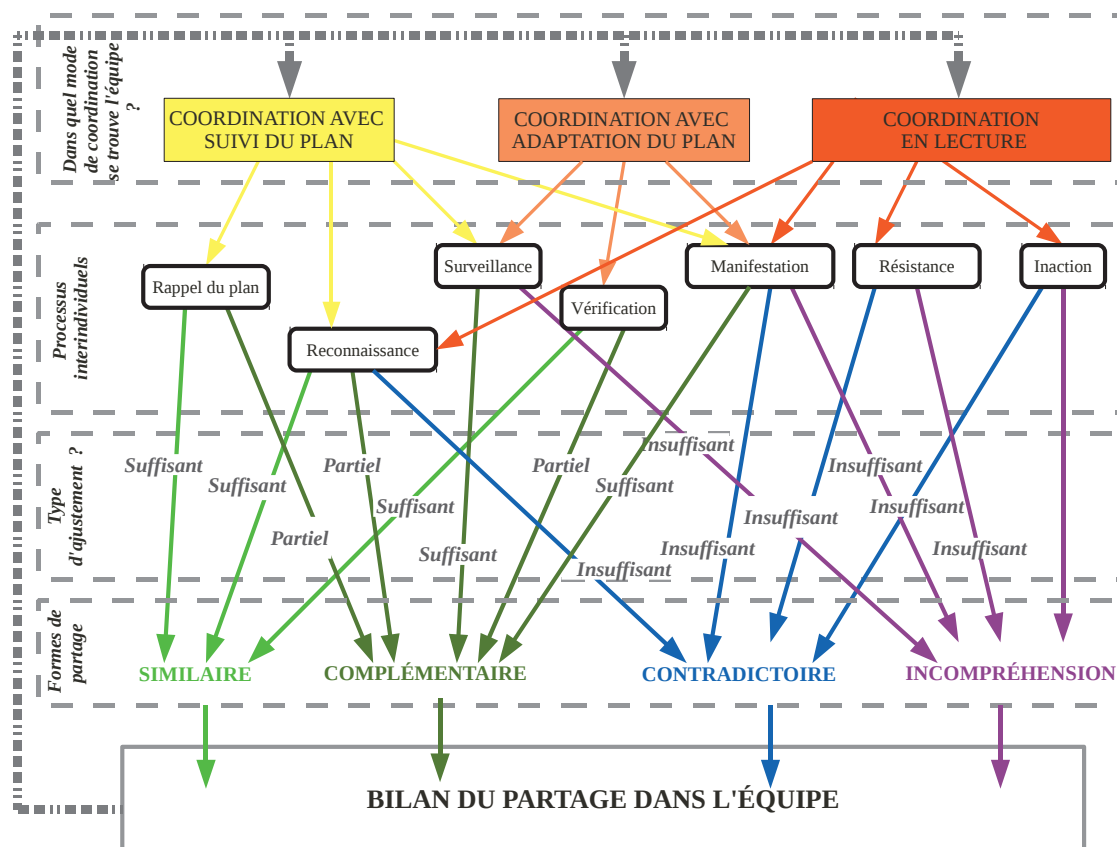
Dans quel mode de coordination se trouve l'équipe ?

COORDINATION AVEC SUIVI DU PLAN

COORDINATION AVEC ADAPTATION DU PLAN

COORDINATION EN LECTURE

Processus interindividuels

Rappel du plan

Reconnaissance

Surveillance

Vérification

Manifestation

Résistance

Inaction

Type d'ajustement ?

Suffisant

Suffisant

Partiel

Partiel

Suffisant

Suffisant

Partiel

Suffisant

Insuffisant

Insuffisant

Insuffisant

Insuffisant

Insuffisant

Insuffisant

Insuffisant

Formes de partage

SIMILAIRE

COMPLÉMENTAIRE

CONTRADICTOIRE

INCOMPRÉHENSION

BILAN DU PARTAGE DANS L'ÉQUIPE